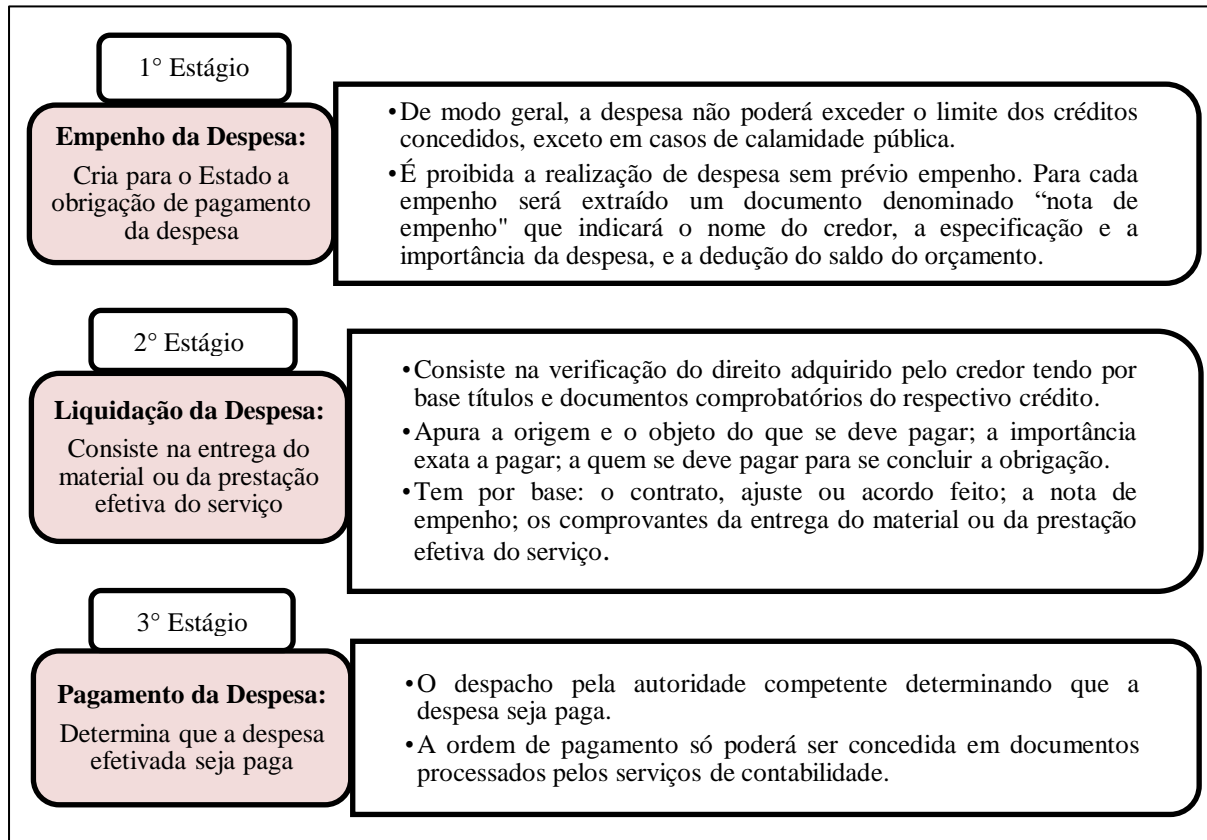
1° Estágio

**Empenho da Despesa:**

Cria para o Estado a obrigação de pagamento da despesa

• De modo geral, a despesa não poderá exceder o limite dos créditos concedidos, exceto em casos de calamidade pública.

• É proibida a realização de despesa sem prévio empenho. Para cada empenho será extraído um documento denominado "nota de empenho" que indicará o nome do credor, a especificação e a importância da despesa, e a dedução do saldo do orçamento.

2° Estágio

**Liquidação da Despesa:**

Consiste na entrega do material ou da prestação efetiva do serviço

• Consiste na verificação do direito adquirido pelo credor tendo por base títulos e documentos comprobatórios do respectivo crédito.

• Apura a origem e o objeto do que se deve pagar; a importância exata a pagar; a quem se deve pagar para se concluir a obrigação.

• Tem por base: o contrato, ajuste ou acordo feito; a nota de empenho; os comprovantes da entrega do material ou da prestação efetiva do serviço.

3° Estágio

**Pagamento da Despesa:**

Determina que a despesa efetivada seja paga

• O despacho pela autoridade competente determinando que a despesa seja paga.

• A ordem de pagamento só poderá ser concedida em documentos processados pelos serviços de contabilidade.